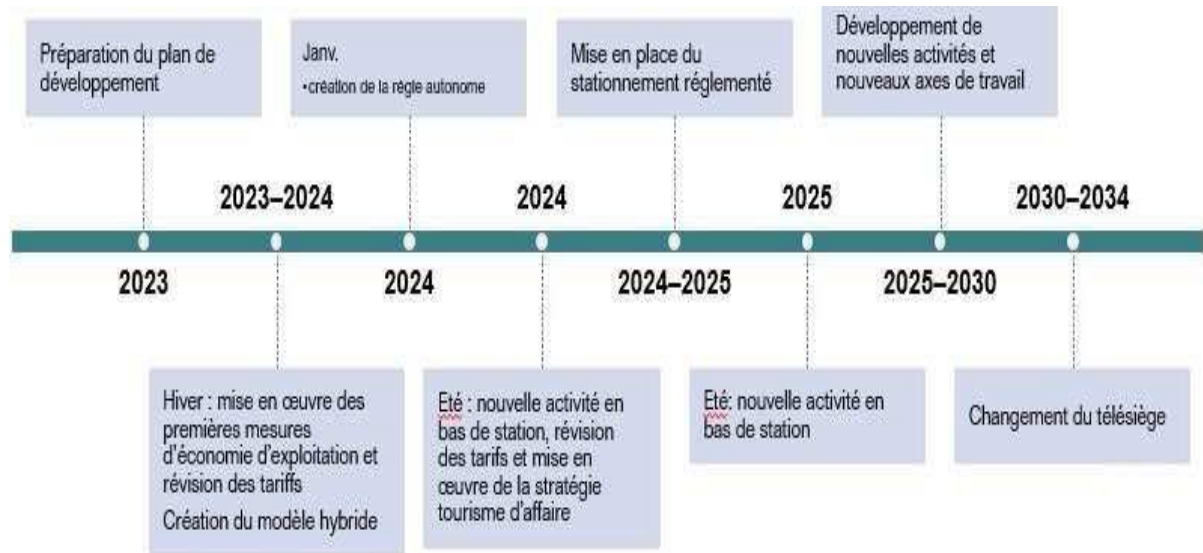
Préparation du plan de développement

2023

2023–2024

Hiver : mise en œuvre des premières mesures d'économie d'exploitation et révision des tariffs

Création du modèle hybride

Janv.

•création de la régie autonome

2024

2024

Eté : nouvelle activité en bas de station, révision des tarifs et mise en œuvre de la stratégie tourisme d'affaire

Mise en place du stationnement réglementé

2024–2025

2025

Eté: nouvelle activité en bas de station

Développement de nouvelles activités et nouveaux axes de travail

2025–2030

2030–2034

Changement du télésiège